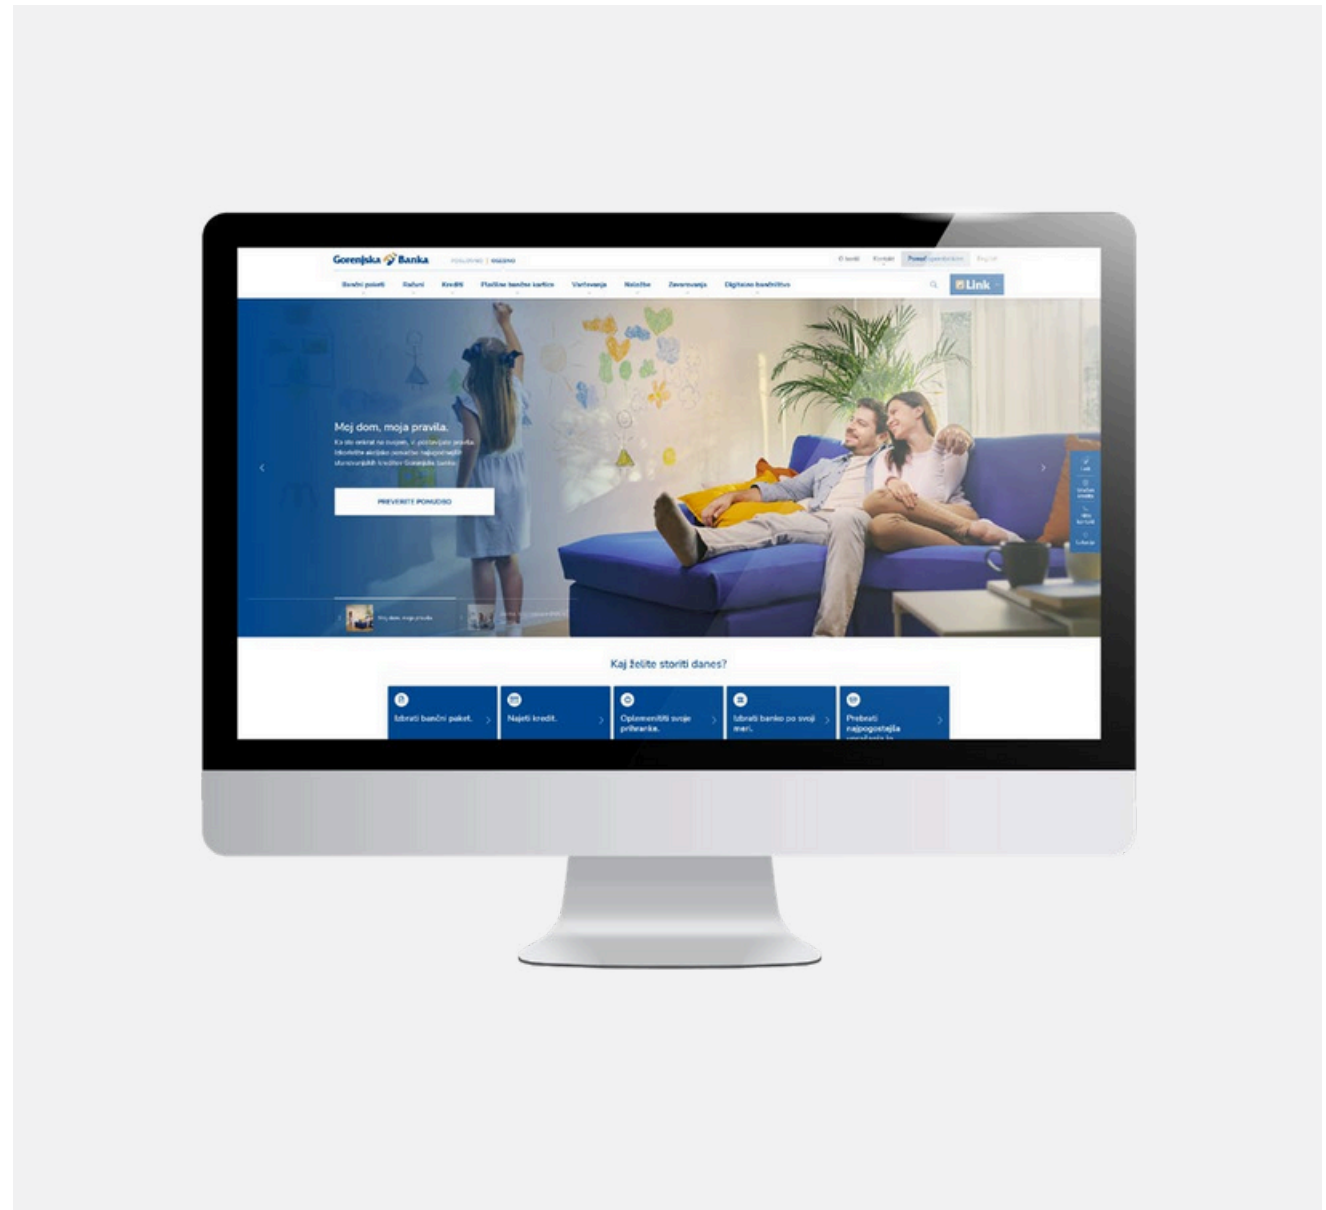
Gorenjska Banka

POSLOVNO | OSEBNO

O banki Kontakt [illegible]

Bančni paketi Računi Krediti Plačilne bančne kartice Varčevanja Naložbe Zavarovanja Digitalno bančništvo

Link

Moj dom, moja pravila.

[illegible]

PREVERITE PONUDBO

Moj dom, moja pravila.

Kaj želite storiti danes?

Izbrati bančni paket.

Najeti kredit.

Oplemenititi svoje prihranke.

Izbrati banko po svoji meri.

Prebrati najpogostejša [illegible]